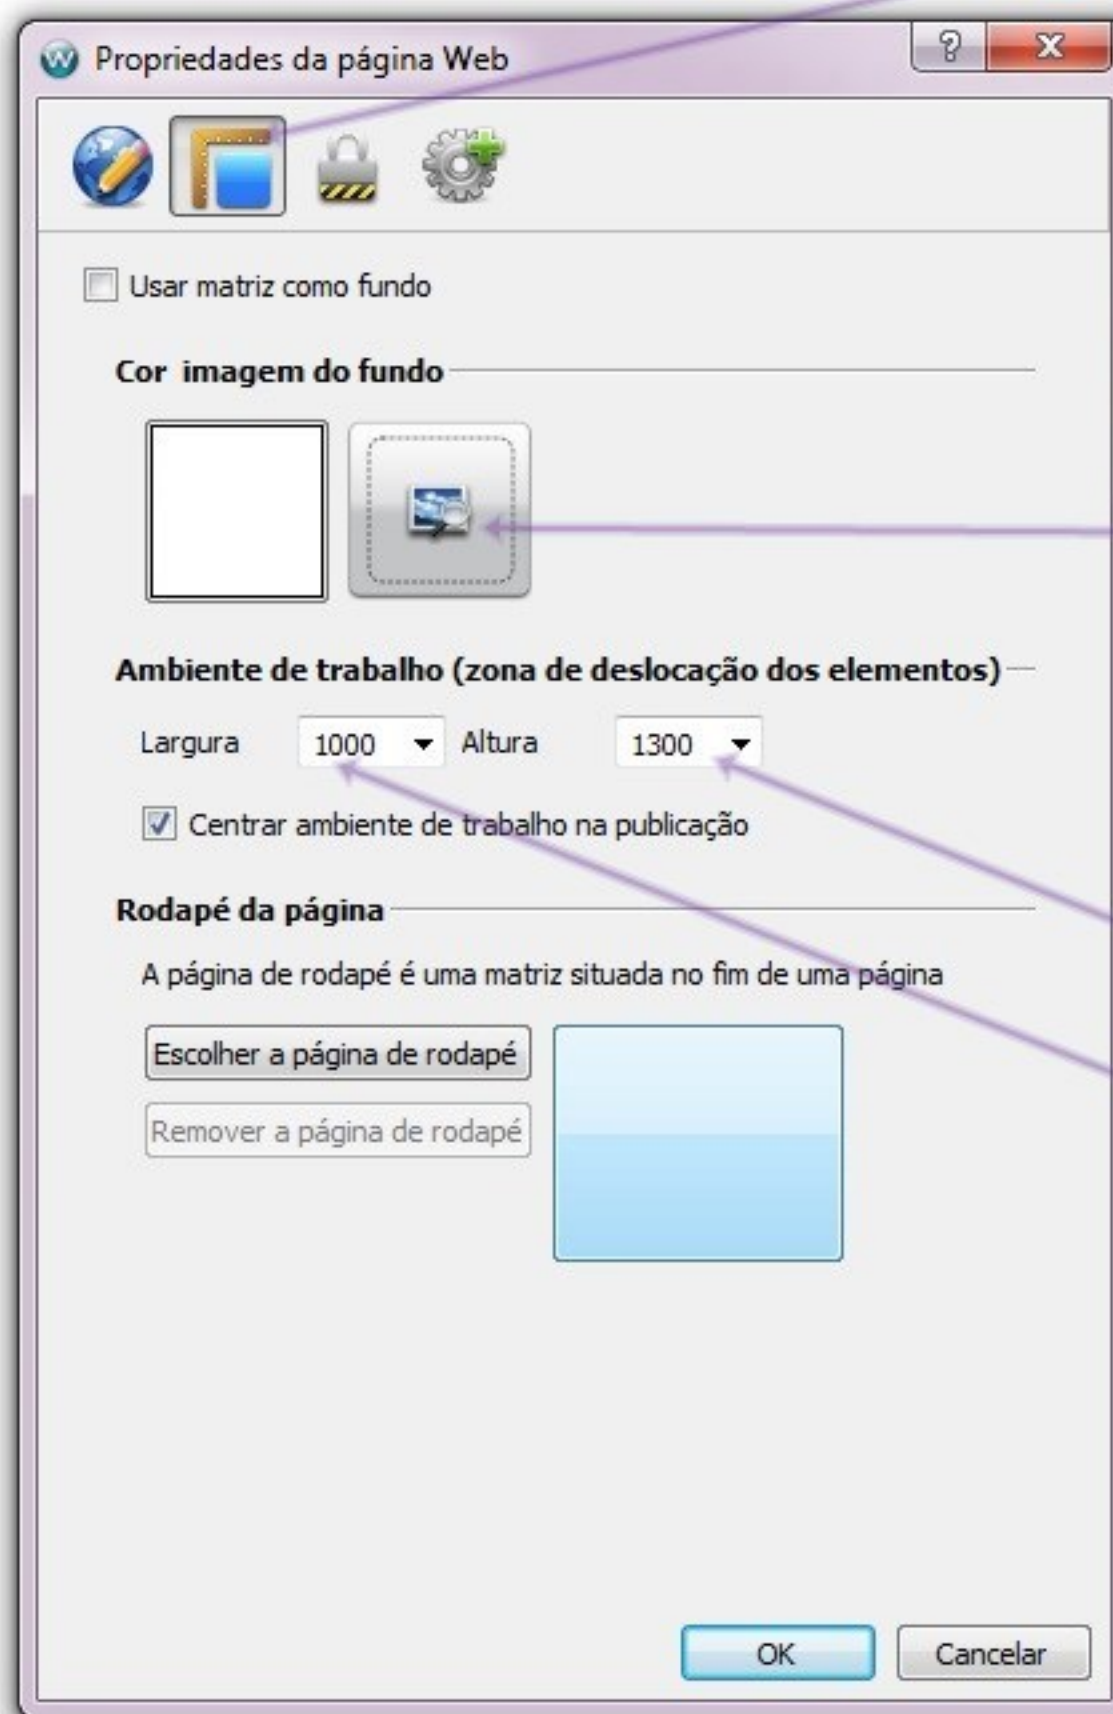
Propriedades da página Web

Usar matriz como fundo

Cor imagem do fundo

Ambiente de trabalho (zona de deslocação dos elementos)

Largura 1000 Altura 1300

Centrar ambiente de trabalho na publicação

Rodapé da página

A página de rodapé é uma matriz situada no fim de uma página

Escolher a página de rodapé

Remover a página de rodapé

OK

Cancelar